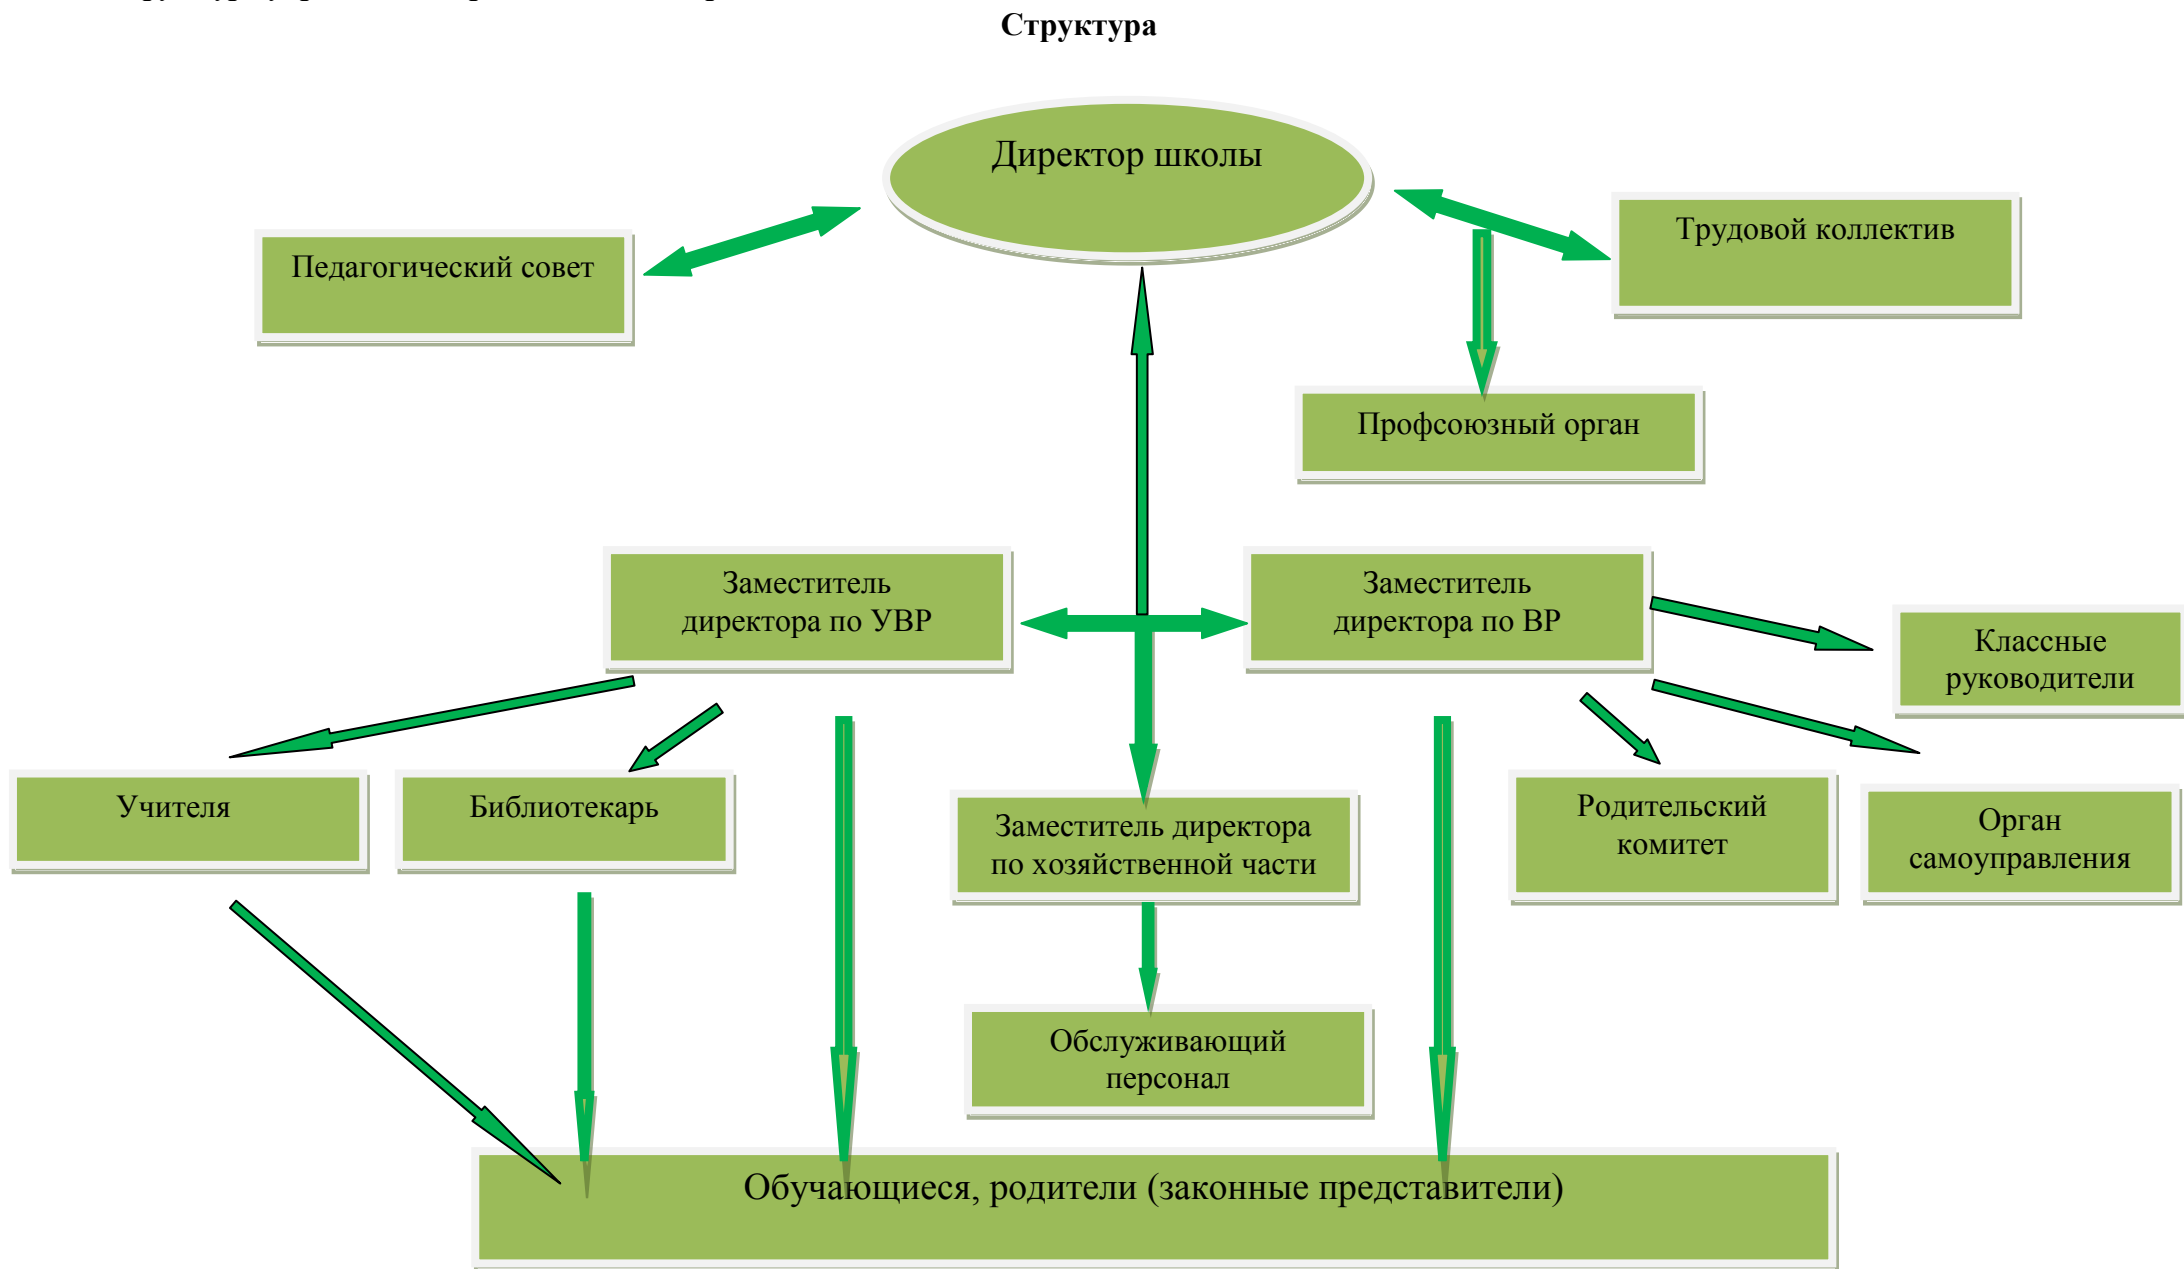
Структура

Директор школы

Педагогический совет

Трудовой коллектив

Профсоюзный орган

Заместитель директора по УВР

Заместитель директора по ВР

Классные руководители

Учителя

Библиотекарь

Заместитель директора по хозяйственной части

Родительский комитет

Орган самоуправления

Обслуживающий персонал

Обучающиеся, родители (законные представители)